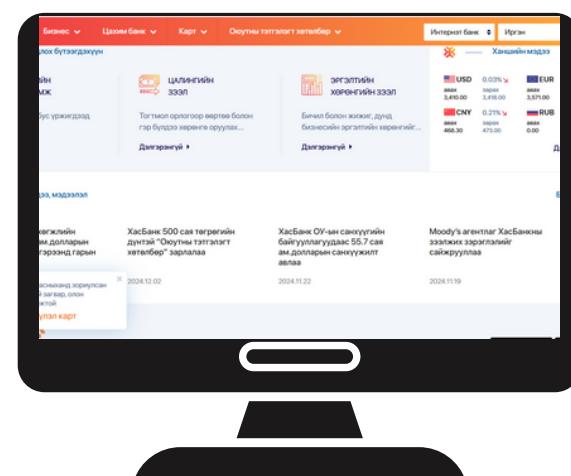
Бизнес Цахим банк Карт Оюутны тэтгэлэгт хөтөлбөр Интернэт банк Иргэн

лох бүтээгдэхүүн

ЙН
АЖ

бус үржигдэвэд

ЦАЛИНГИЙН
ЗЭЭЛ

Тогтмол орлоготой өөртөө болон гэр бүлдээ хэрэгтэй орлуулах...

Дэлгэрэнгүй

ЭРГЭЛТИЙН
ХӨРӨНГИЙН ЗЭЭЛ

Бичил болон жижиг, дунд бизнесийн эргэлтийн хөрөнгийг...

Дэлгэрэнгүй

Ханшийн мэдээ

| USD | 0.03% | EUR |
|---|---|---|
| авах 3,410.00 | зарах 3,418.00 | авах 3,571.00 |

| CNY | 0.21% | RUB |
|---|---|---|
| авах 468.30 | зарах 470.00 | авах 0.00 |

ээ, мэдээлэл

эвгэжлийн
ам.долларын
гэрээнд гарын

ХасБанк 500 сая төгрөгийн дунтэй "Оюутны тэтгэлэгт хөтөлбөр" зарлалаа

2024.12.02

ХасБанк ОУ-ын санхүүгийн байгууллагуудаас 55.7 сая ам.долларын санхүүжилт авлаа

2024.11.22

Moody's агентлаг ХасБанкны ээлжлэх зэрэглэлийг сайжруулаа

2024.11.19

асныханд зориулсан
л загвар, олон
ахтой

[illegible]улээ карт